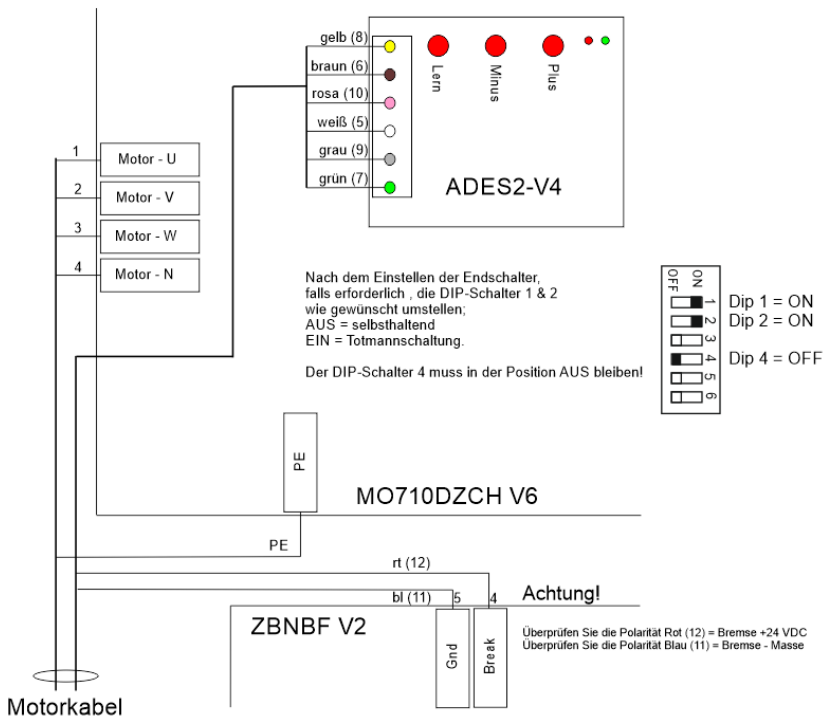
gelb (8)
braun (6)
rosa (10)
weiß (5)
grau (9)
grün (7)

Lern
Minus
Plus

ADES2-V4

1 Motor - U
2 Motor - V
3 Motor - W
4 Motor - N

Nach dem Einstellen der Endschalter, falls erforderlich , die DIP-Schalter 1 & 2 wie gewünscht umstellen;
AUS = selbsthaltend
EIN = Totmannschaltung.

Der DIP-Schalter 4 muss in der Position AUS bleiben!

OFF ON
1 2 3 4 5 6
Dip 1 = ON
Dip 2 = ON
Dip 4 = OFF

PE

MO710DZCH V6

PE

rt (12)

bl (11) 5 4

Achtung!

ZBNBF V2

Gnd
Break

Überprüfen Sie die Polarität Rot (12) = Bremse +24 VDC
Überprüfen Sie die Polarität Blau (11) = Bremse - Masse

Motorkabel